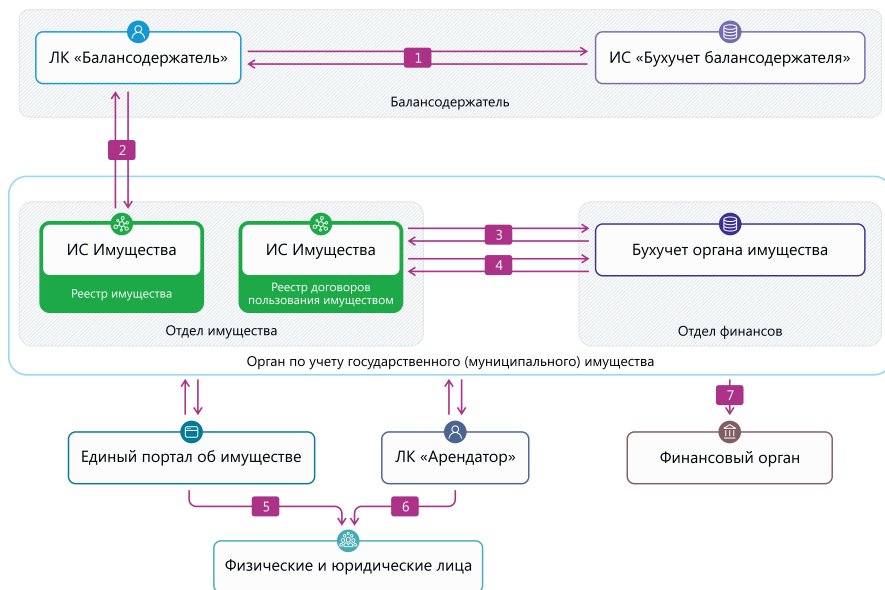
ЛК «Балансодержатель»

1

ИС «Бухучет балансодержателя»

Балансодержатель

2

ИС Имущества

Реестр имущества

ИС Имущества

Реестр договоров пользования имуществом

3

4

Бухучет органа имущества

Отдел имущества

Отдел финансов

Орган по учету государственного (муниципального) имущества

7

Единый портал об имуществе

ЛК «Арендатор»

Финансовый орган

5

6

Физические и юридические лица